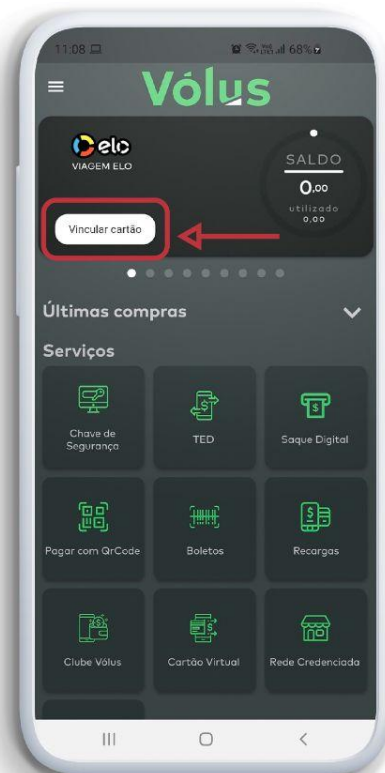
11:08

68%

Vólus

elo
VIAGEM ELO

SALDO
0,00
utilizado
0,00

Vincular cartão

Últimas compras

Serviços

Chave de Segurança

TED

Saque Digital

Pagar com QrCode

Boletos

Recargas

Clube Vólus

Cartão Virtual

Rede Credenciada